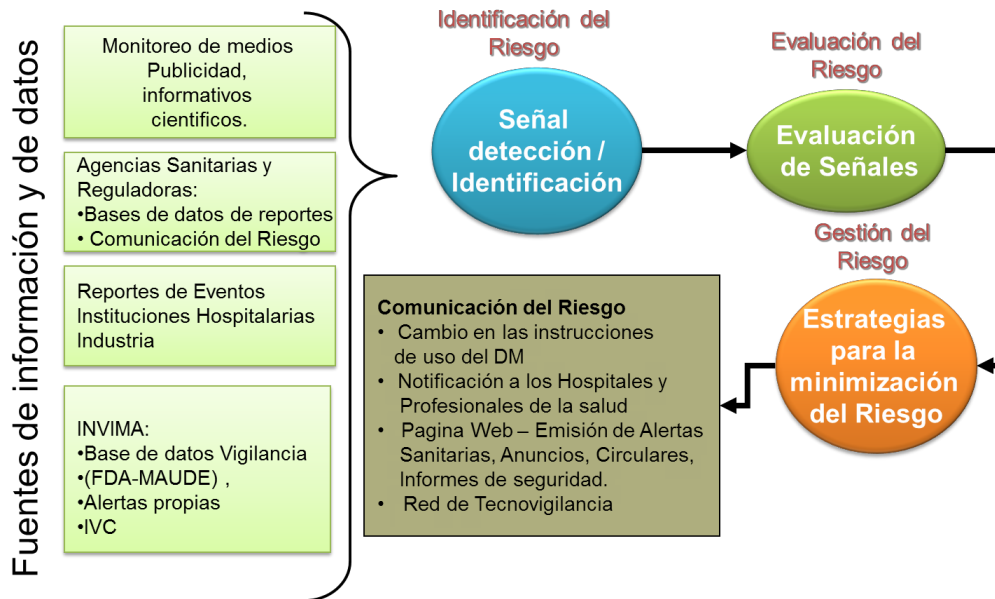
Fuentes de información y de datos

Monitoreo de medios Publicidad, informativos cientificos.

Agencias Sanitarias y Reguladoras:
•Bases de datos de reportes
• Comunicación del Riesgo

Reportes de Eventos
Instituciones Hospitalarias
Industria

INVIMA:
•Base de datos Vigilancia
•(FDA-MAUDE) ,
•Alertas propias
•IVC

Identificación del Riesgo

Señal detección / Identificación

Evaluación del Riesgo

Evaluación de Señales

Gestión del Riesgo

Estrategias para la minimización del Riesgo

Comunicación del Riesgo
• Cambio en las instrucciones de uso del DM
• Notificación a los Hospitales y Profesionales de la salud
• Pagina Web – Emisión de Alertas Sanitarias, Anuncios, Circulares, Informes de seguridad.
• Red de Tecnovigilancia